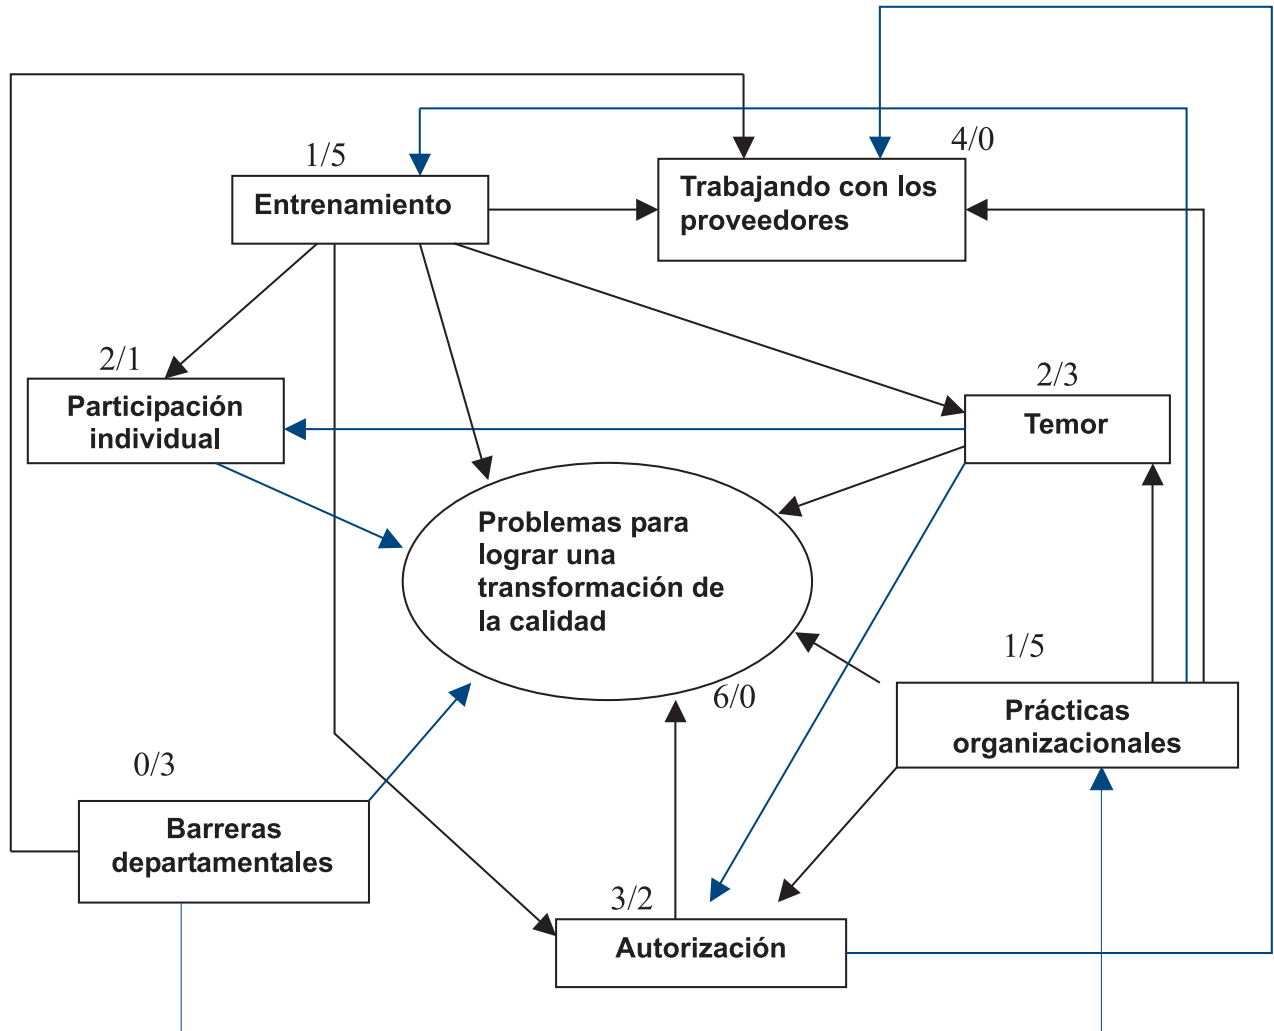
1/5
Entrenamiento

4/0
Trabajando con los proveedores

2/1
Participación individual

2/3
Temor

Problemas para lograr una transformación de la calidad

6/0

1/5
Prácticas organizacionales

0/3
Barreras departamentales

3/2
Autorización